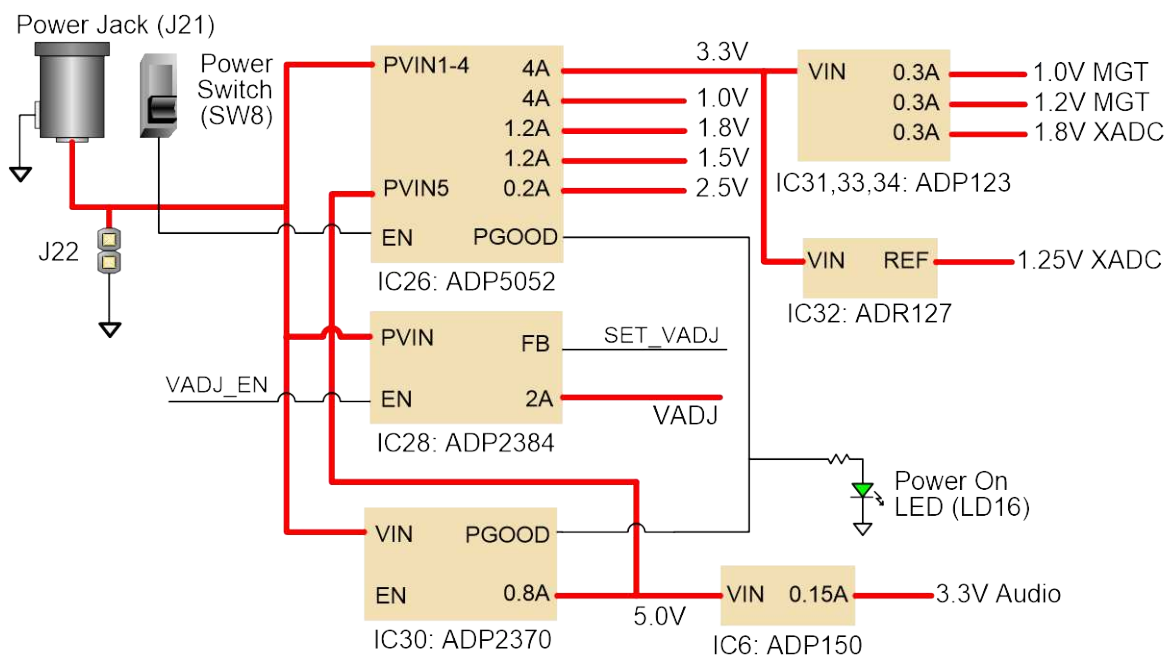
Power Jack (J21)

Power Switch (SW8)

J22

PVIN1-4
4A
4A
1.2A
1.2A
PVIN5
0.2A
EN
PGOOD
IC26: ADP5052

3.3V
1.0V
1.8V
1.5V
2.5V

VIN
0.3A
0.3A
0.3A
IC31,33,34: ADP123

1.0V MGT
1.2V MGT
1.8V XADC

VIN
REF
IC32: ADR127

1.25V XADC

PVIN
FB
EN
2A
IC28: ADP2384

SET_VADJ
VADJ_EN
VADJ

Power On LED (LD16)

VIN
PGOOD
EN
0.8A
IC30: ADP2370

5.0V

VIN
0.15A
IC6: ADP150

3.3V Audio